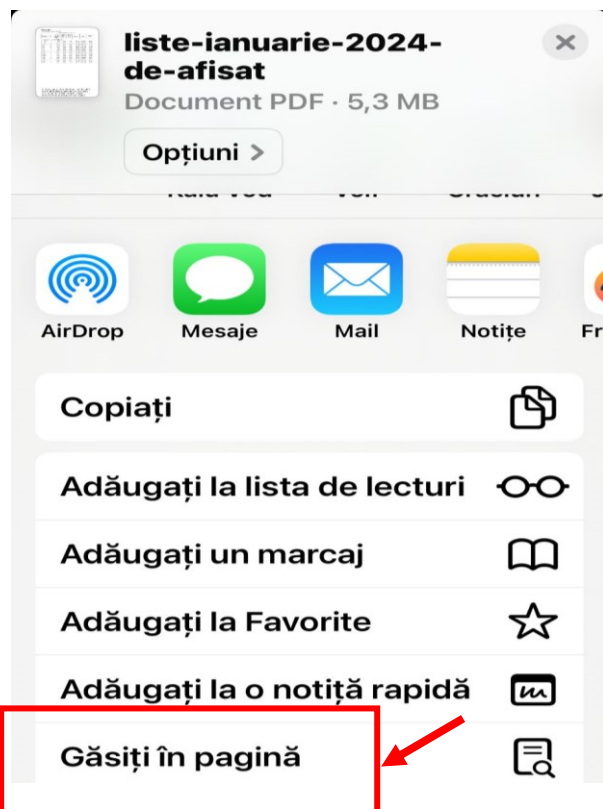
liste-ianuarie-2024-de-afisat
Document PDF · 5,3 MB
Opțiuni >

AirDrop
Mesaje
Mail
Notițe
Fr

Copiați
Adăugați la lista de lecturi
Adăugați un marcaj
Adăugați la Favorite
Adăugați la o notiță rapidă
Găsiți în pagină